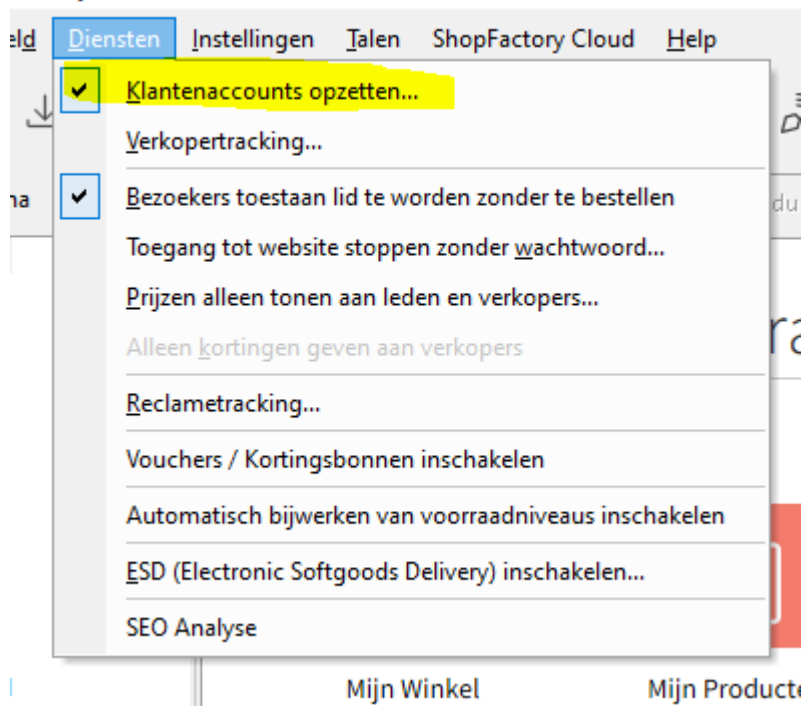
eld Diensten Instellingen Talen ShopFactory Cloud Help

Klantenaccounts opzetten...

Verkopertracking...

Bezoekers toestaan lid te worden zonder te bestellen

Toegang tot website stoppen zonder wachtwoord...

Prijzen alleen tonen aan leden en verkopers...

Alleen kortingen geven aan verkopers

Reclametracking...

Vouchers / Kortingsbonnen inschakelen

Automatisch bijwerken van voorraadniveaus inschakelen

ESD (Electronic Softgoods Delivery) inschakelen...

SEO Analyse

na

du

ra

Mijn Winkel

Mijn Producte